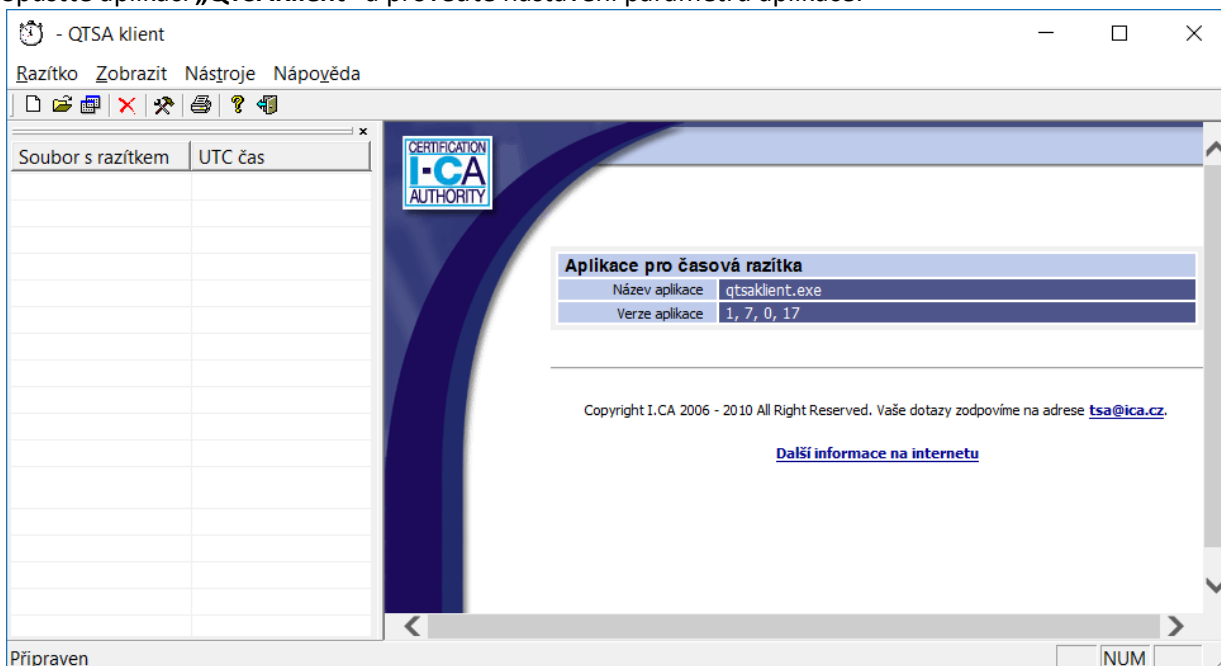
- QTSA klient

Razítko Zobrazit Nástroje Nápověda

| Soubor s razítkem | UTC čas |
|---|---|

CERTIFICATION I-CA AUTHORITY

| Aplikace pro časová razítka | |
|---|---|
| Název aplikace | qtsaklient.exe |
| Verze aplikace | 1, 7, 0, 17 |

Copyright I.CA 2006 - 2010 All Right Reserved. Vaše dotazy zodpovíme na adrese tsa@ica.cz.

Další informace na internetu

Připraven

NUM